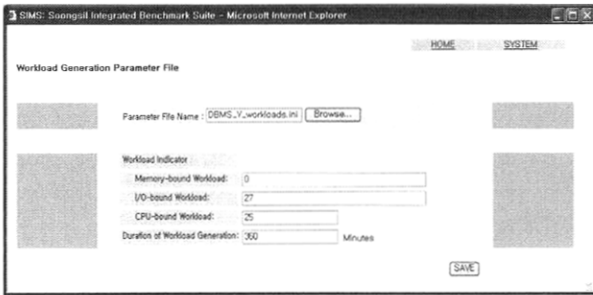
SIMS: Soongsil Integrated Benchmark Suite - Microsoft Internet Explorer

HOME SYSTEM

Workload Generation Parameter File

Parameter File Name : DBMS_Y_workloads.ini Browse...

Workload Indicator

Memory-bound Workload: 0

I/O-bound Workload: 27

CPU-bound Workload: 25

Duration of Workload Generation: 360 Minutes

SAVE